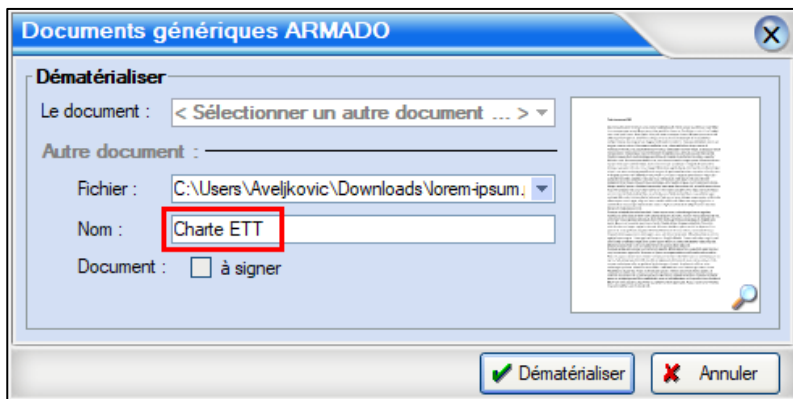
Documents génériques ARMADO

Dématérialiser

Le document : < Sélectionner un autre document ... >

Autre document :

Fichier : C:\Users\Aveljkovic\Downloads\lorem-ipsum.

Nom : Charte ETT

Document : à signer

Dématérialiser

Annuler